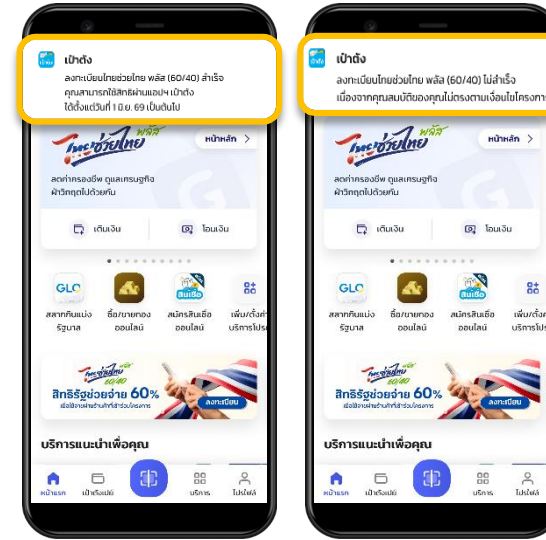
เป๋าตัง
ลงทะเบียนไทยช่วยไทย พลัส (60/40) สำเร็จ
คุณสามารถใช้สิทธิผ่านแอปฯ เป๋าตัง
ได้ตั้งแต่วันที่ 1 มิ.ย. 69 เป็นต้นไป

ไทยช่วยไทย พลัส
หน้าหลัก
ลดค่าครองชีพ ดูแลเศรษฐกิจ
ฝ่าวิกฤตไปด้วยกัน

เติมเงิน
โอนเงิน

GLO
สลากกินแบ่งรัฐบาล
ซื้อ/ขายทอง ออนไลน์
สินเชื่อ
สมัครสินเชื่อ ออนไลน์
เพิ่ม/ตั้งค่า บริการโปรด

ไทยช่วยไทย พลัส 60/40
สิทธิรัฐช่วยจ่าย 60%
ลงทะเบียน

บริการแนะนำเพื่อคุณ

หน้าแรก
เป๋าตังเปย์
บริการ
โปรไฟล์

เป๋าตัง
ลงทะเบียนไทยช่วยไทย พลัส (60/40) ไม่สำเร็จ
เนื่องจากคุณสมบัติของคุณไม่ตรงตามเงื่อนไขโครงกา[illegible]

ไทยช่วยไทย พลัส
หน้าหลัก
ลดค่าครองชีพ ดูแลเศรษฐกิจ
ฝ่าวิกฤตไปด้วยกัน

เติมเงิน
โอนเงิน

GLO
สลากกินแบ่งรัฐบาล
ซื้อ/ขายทอง ออนไลน์
สินเชื่อ
สมัครสินเชื่อ ออนไลน์
เพิ่ม/ตั้งค่า บริการโปร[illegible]

ไทยช่วยไทย พลัส 60/40
สิทธิรัฐช่วยจ่าย 60%
ลงทะเบียน

บริการแนะนำเพื่อคุณ

หน้าแรก
เป๋าตังเปย์
บริการ
โปรไฟล์